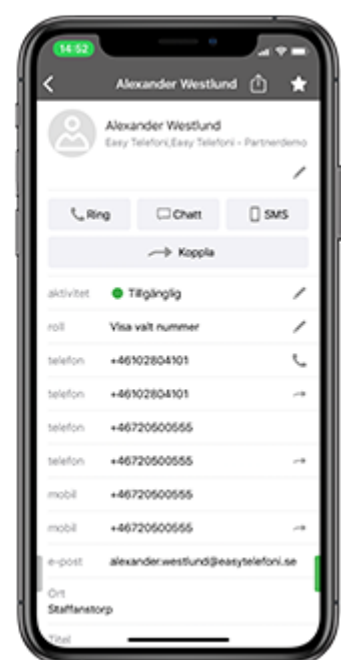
14:52

Alexander Westlund

Alexander Westlund
Easy Telefoni,Easy Telefoni - Partnerdemo

Ring
Chatt
SMS
Koppla

| | |
|---|---|
| aktivitet | Tillgänglig |
| roll | Visa valt nummer |
| telefon | +46102804101 |
| telefon | +46102804101 |
| telefon | +46720500555 |
| telefon | +46720500555 |
| mobil | +46720500555 |
| mobil | +46720500555 |
| e-post | alexander.westlund@easytelefoni.se |

Ort
Staffanstorp

Titel